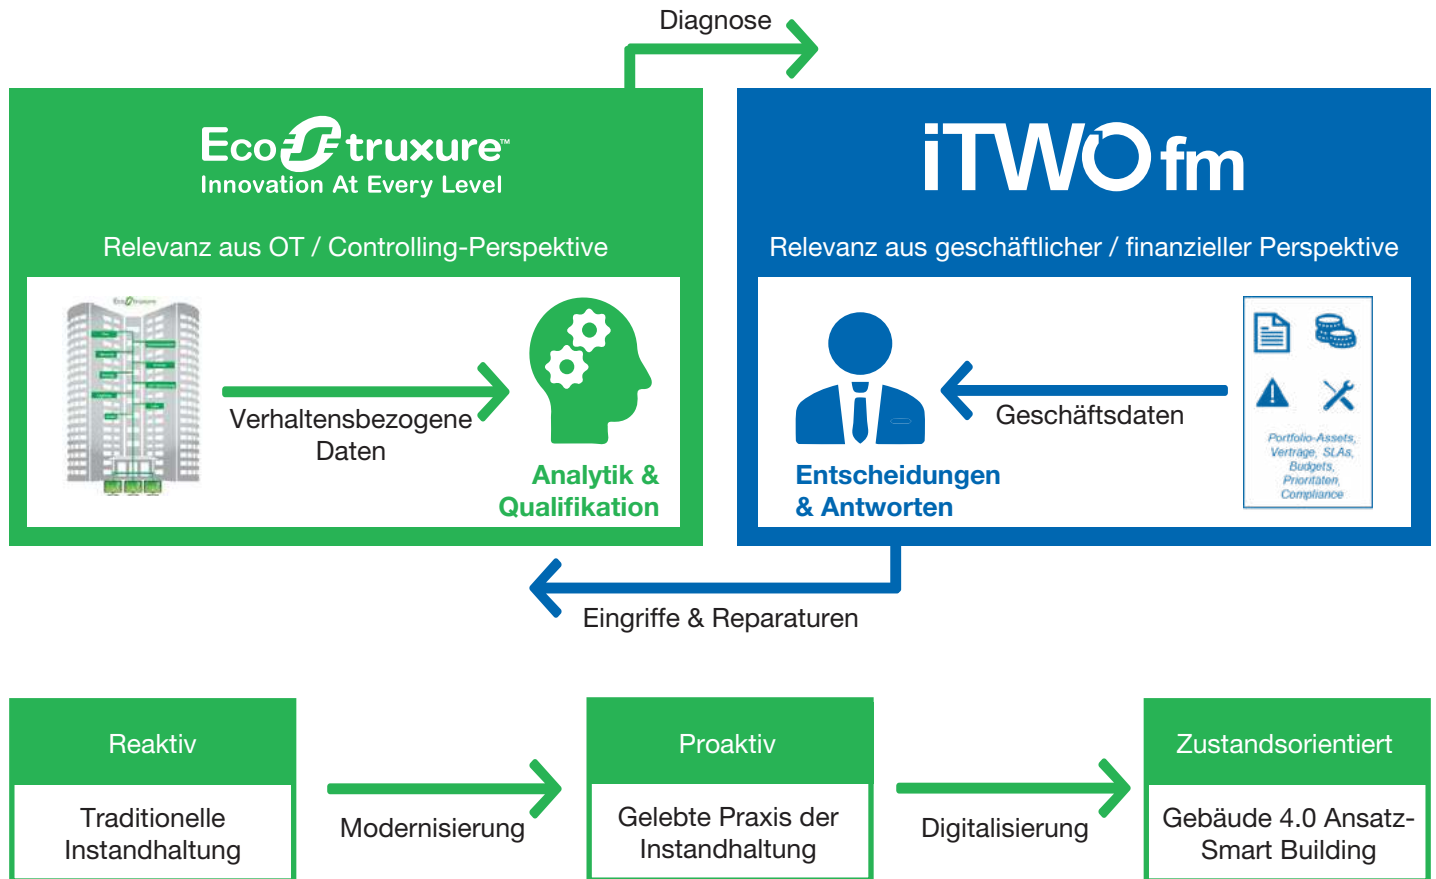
Diagnose

EcoStruxure™
Innovation At Every Level

Relevanz aus OT / Controlling-Perspektive

Verhaltensbezogene Daten

Analytik & Qualifikation

iTWO fm

Relevanz aus geschäftlicher / finanzieller Perspektive

Geschäftsdaten

Entscheidungen & Antworten

Portfolio-Assets, Verträge, SLAs, Budgets, Prioritäten, Compliance

Eingriffe & Reparaturen

Reaktiv

Traditionelle Instandhaltung

Modernisierung

Proaktiv

Gelebte Praxis der Instandhaltung

Digitalisierung

Zustandsorientiert

Gebäude 4.0 Ansatz-Smart Building